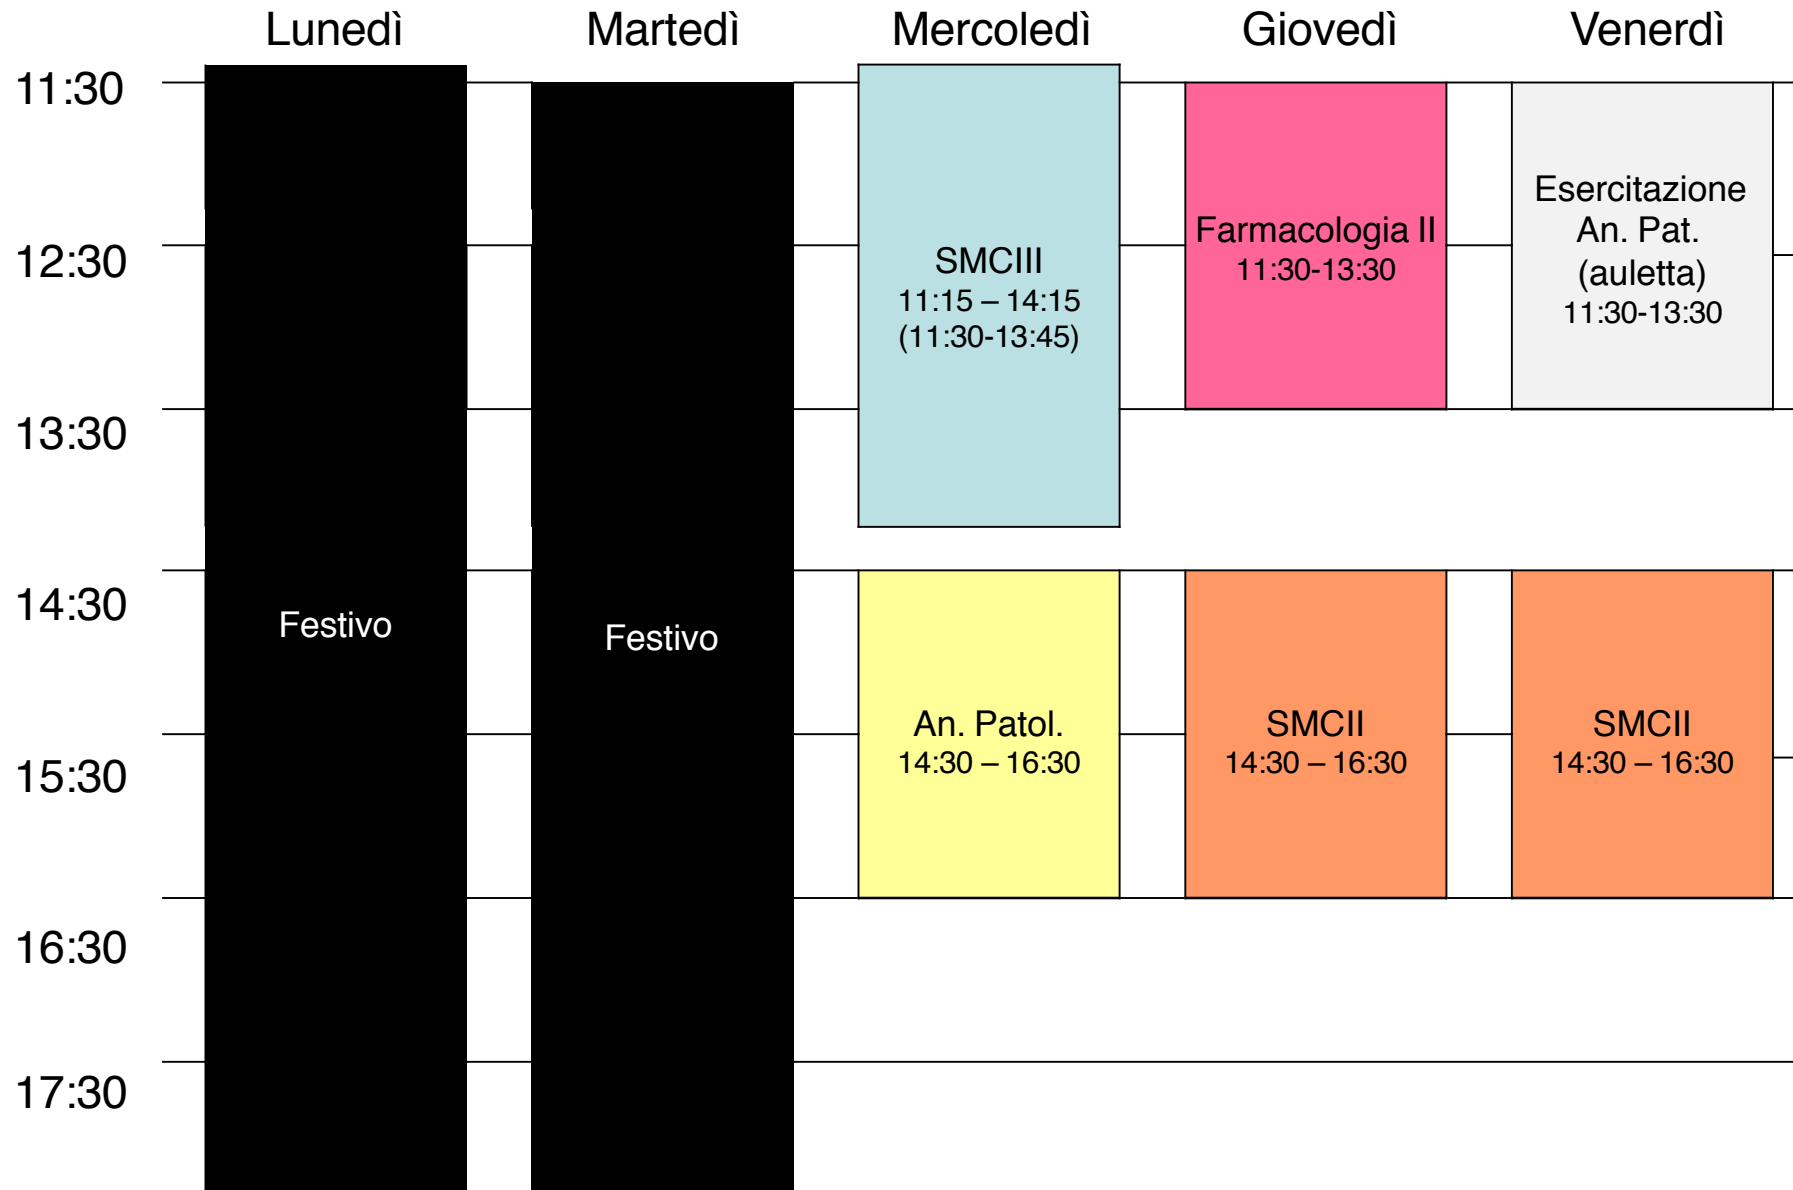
| | Lunedì | Martedì | Mercoledì | Giovedì | Venerdì |
|---|---|---|---|---|---|
| 11:30 | Festivo | Festivo | SMCIII 11:15 – 14:15 (11:30-13:45) | Farmacologia II 11:30-13:30 | Esercitazione An. Pat. (auletta) 11:30-13:30 |
| 12:30 | | | | | |
| 13:30 | | | | | |
| 14:30 | | | An. Patol. 14:30 – 16:30 | SMCII 14:30 – 16:30 | SMCII 14:30 – 16:30 |
| 15:30 | | | | | |
| 16:30 | | | | | |
| 17:30 | | | | | |